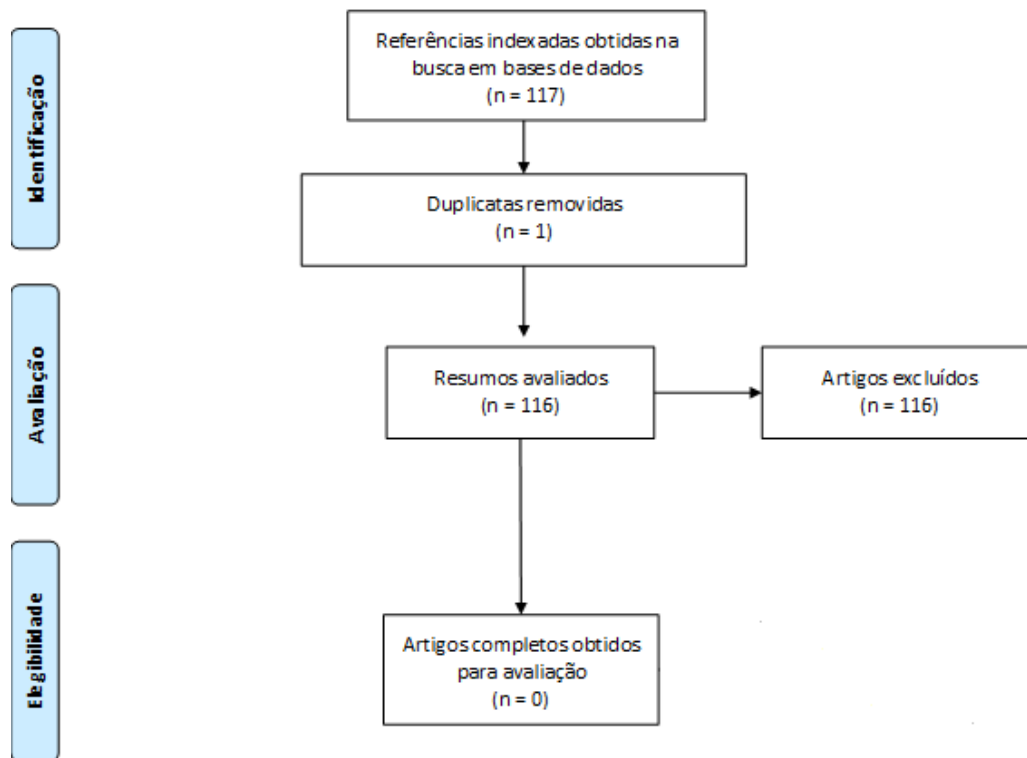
Identificação

Referências indexadas obtidas na busca em bases de dados
(n = 117)

Duplicatas removidas
(n = 1)

Avaliação

Resumos avaliados
(n = 116)

Artigos excluídos
(n = 116)

Elegibilidade

Artigos completos obtidos para avaliação
(n = 0)